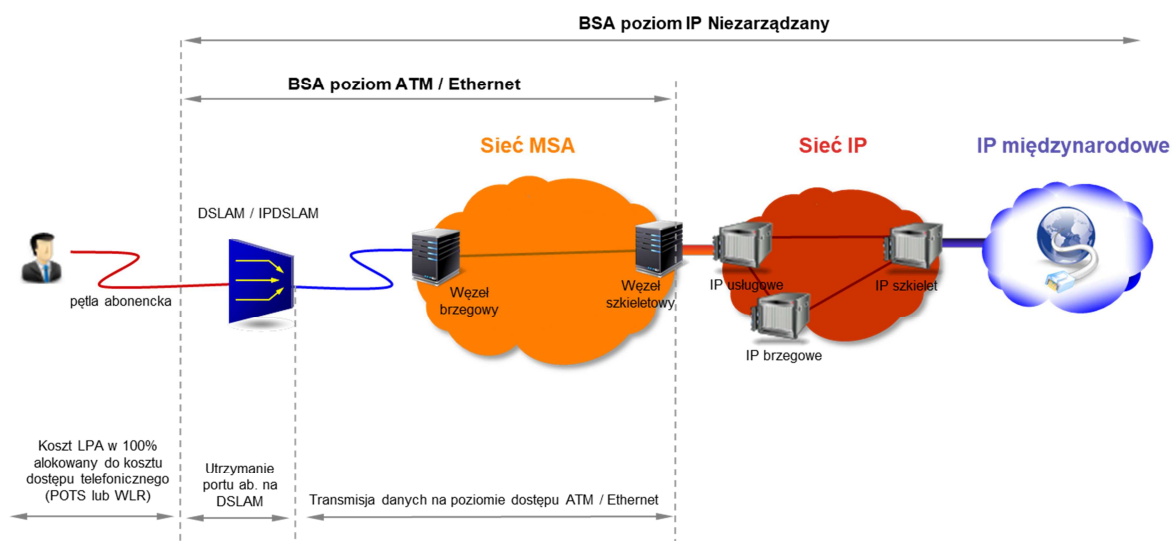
BSA poziom IP Niezarządzany

BSA poziom ATM / Ethernet

Sieć MSA

Sieć IP

IP międzynarodowe

DSLAM / IPDSLAM

pętla abonencka

Węzeł brzegowy

Węzeł szkieletowy

IP usługowe

IP szkielet

IP brzegowe

Koszt LPA w 100% alokowany do kosztu dostępu telefonicznego (POTS lub WLR)

Utrzymanie portu ab. na DSLAM

Transmisja danych na poziomie dostępu ATM / Ethernet